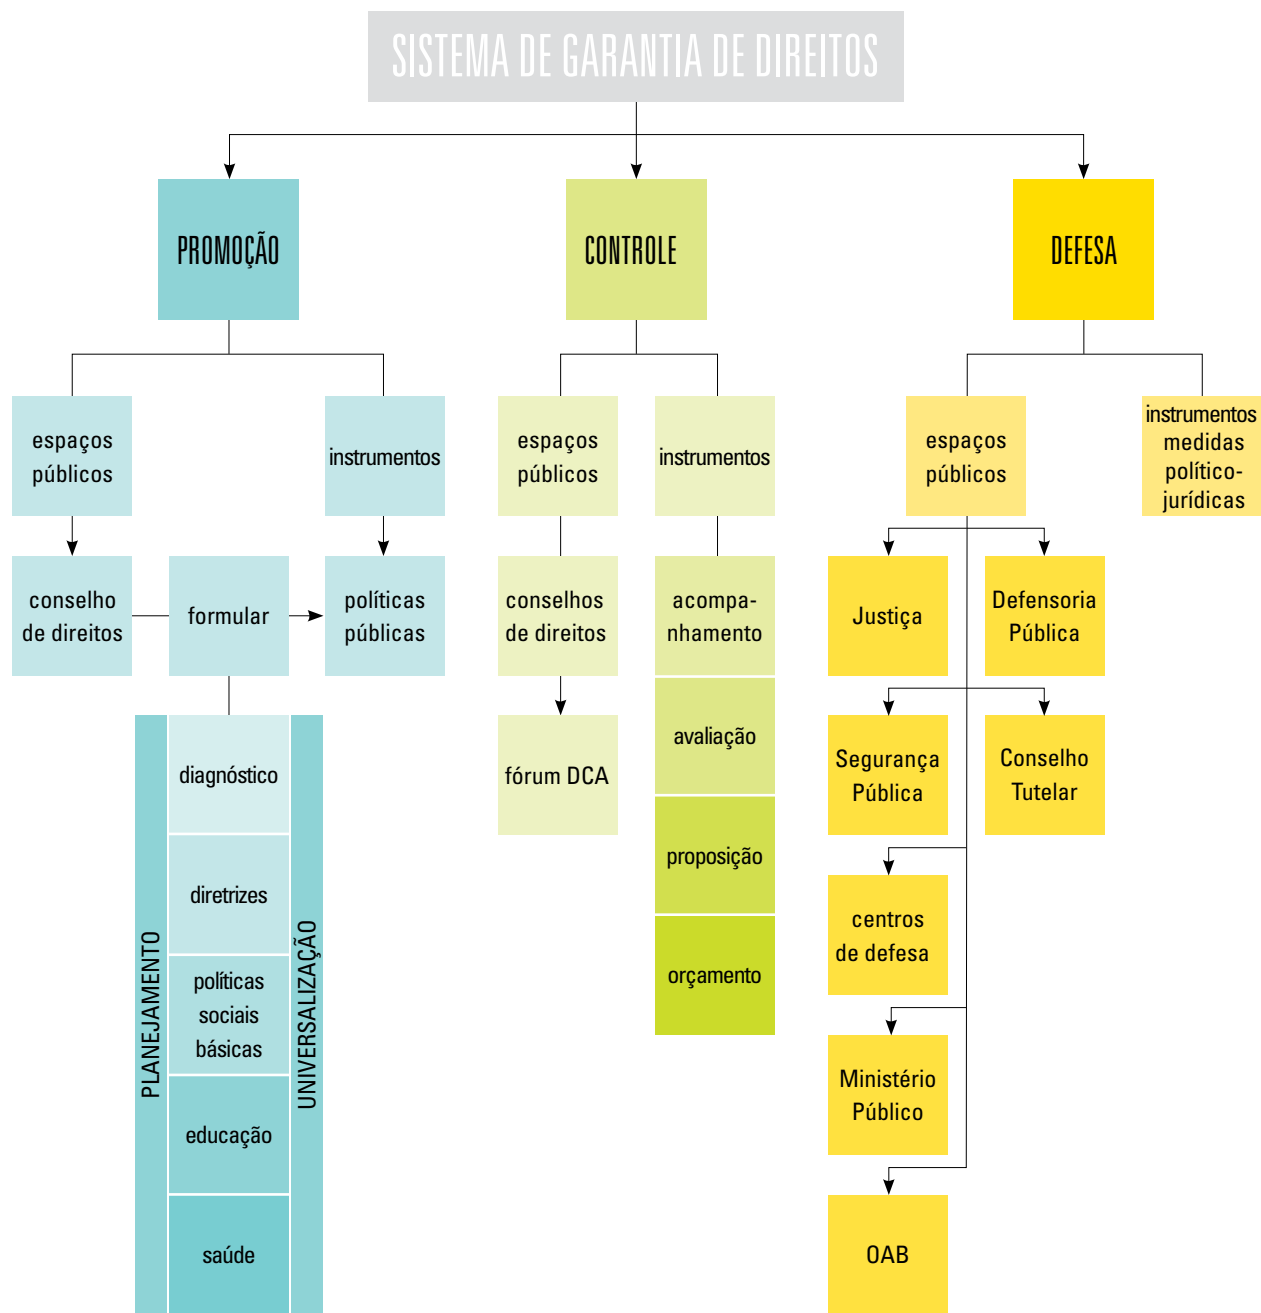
SISTEMA DE GARANTIA DE DIREITOS

PROMOÇÃO

espaços públicos

instrumentos

conselho de direitos

formular

políticas públicas

PLANEJAMENTO

diagnóstico

diretrizes

políticas sociais básicas

educação

saúde

UNIVERSALIZAÇÃO

CONTROLE

espaços públicos

instrumentos

conselhos de direitos

fórum DCA

acompanhamento

avaliação

proposição

orçamento

DEFESA

espaços públicos

instrumentos medidas político-jurídicas

Justiça

Defensoria Pública

Segurança Pública

Conselho Tutelar

centros de defesa

Ministério Público

OAB